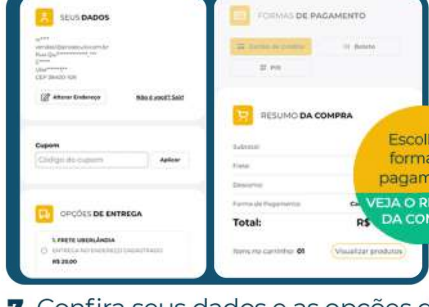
SEUS DADOS

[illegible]

Alterar Endereço

Não é você? Sair!

Cupom

Código do cupom

Aplicar

OPÇÕES DE ENTREGA

1. FRETE UBERLÂNDIA

ENTREGA NO ENDEREÇO CADASTRADO

R$ 20,00

FORMAS DE PAGAMENTO

Cartão de crédito

Boleto

PIX

RESUMO DA COMPRA

Subtotal

Frete

Desconto

Forma de Pagamento

Total:

R$

Itens no carrinho: 01

Visualizar produtos

Escol
forma
pagam

VEJA O R
DA CO

7. Confira seus dados e as opções d